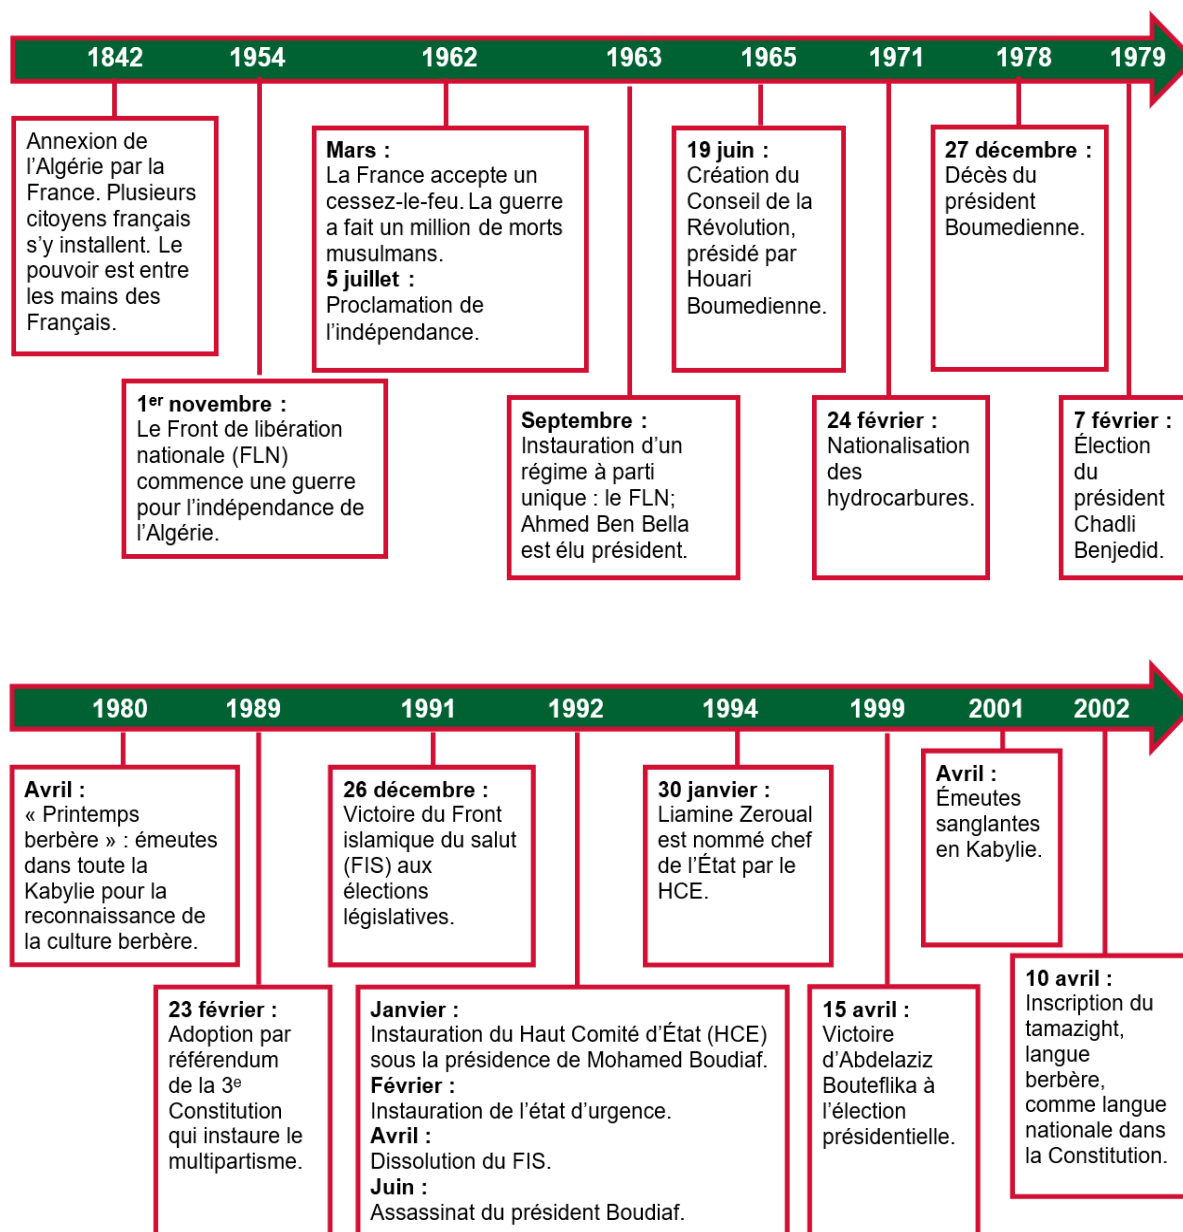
1842 1954 1962 1963 1965 1971 1978 1979

Annexion de l'Algérie par la France. Plusieurs citoyens français s'y installent. Le pouvoir est entre les mains des Français.

1$^{er}$ novembre : Le Front de libération nationale (FLN) commence une guerre pour l'indépendance de l'Algérie.

Mars : La France accepte un cessez-le-feu. La guerre a fait un million de morts musulmans.
5 juillet : Proclamation de l'indépendance.

Septembre : Instauration d'un régime à parti unique : le FLN; Ahmed Ben Bella est élu président.

19 juin : Création du Conseil de la Révolution, présidé par Houari Boumedienne.

24 février : Nationalisation des hydrocarbures.

27 décembre : Décès du président Boumedienne.

7 février : Élection du président Chadli Benjedid.

1980 1989 1991 1992 1994 1999 2001 2002

Avril : « Printemps berbère » : émeutes dans toute la Kabylie pour la reconnaissance de la culture berbère.

23 février : Adoption par référendum de la 3$^{e}$ Constitution qui instaure le multipartisme.

26 décembre : Victoire du Front islamique du salut (FIS) aux élections législatives.

Janvier : Instauration du Haut Comité d'État (HCE) sous la présidence de Mohamed Boudiaf.
Février : Instauration de l'état d'urgence.
Avril : Dissolution du FIS.
Juin : Assassinat du président Boudiaf.

30 janvier : Liamine Zeroual est nommé chef de l'État par le HCE.

15 avril : Victoire d'Abdelaziz Bouteflika à l'élection présidentielle.

Avril : Émeutes sanglantes en Kabylie.

10 avril : Inscription du tamazight, langue berbère, comme langue nationale dans la Constitution.